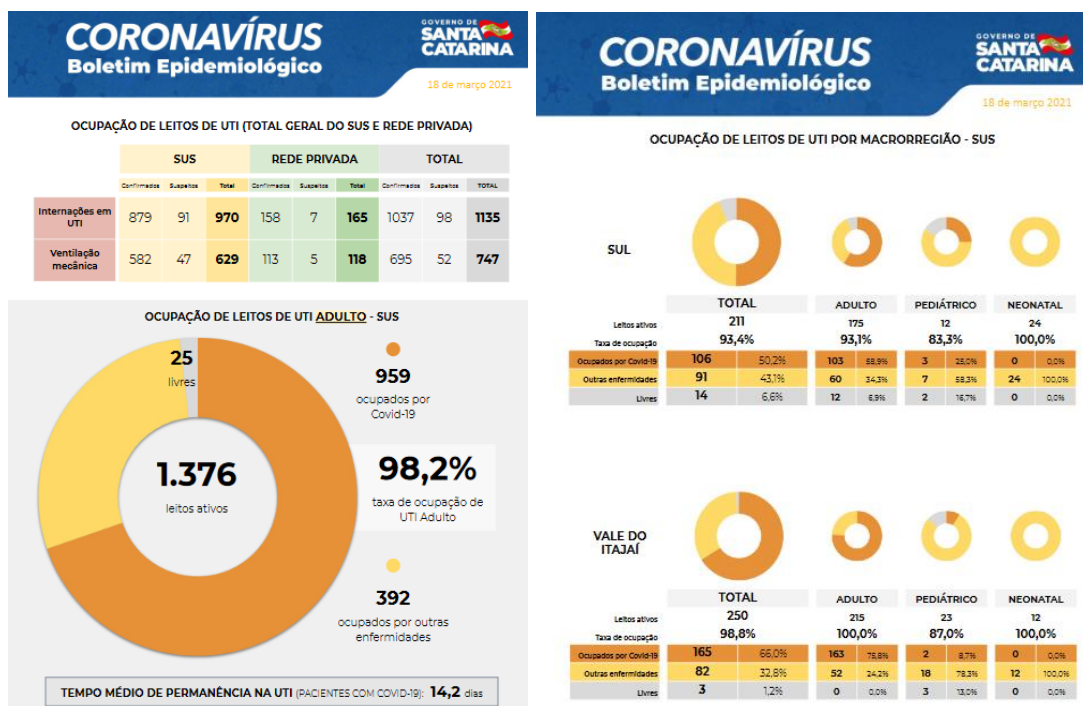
CORONAVÍRUS
Boletim Epidemiológico

GOVERNO DE SANTA CATARINA

18 de março 2021

OCUPAÇÃO DE LEITOS DE UTI (TOTAL GERAL DO SUS E REDE PRIVADA)

| | SUS | | | REDE PRIVADA | | | TOTAL | | |
|---|---|---|---|---|---|---|---|---|---|
| | Confirmados | Suspeitos | Total | Confirmados | Suspeitos | Total | Confirmados | Suspeitos | TOTAL |
| Internações em UTI | 879 | 91 | 970 | 158 | 7 | 165 | 1037 | 98 | 1135 |
| Ventilação mecânica | 582 | 47 | 629 | 113 | 5 | 118 | 695 | 52 | 747 |

OCUPAÇÃO DE LEITOS DE UTI ADULTO - SUS

25
livres

959
ocupados por Covid-19

1.376
leitos ativos

98,2%
taxa de ocupação de UTI Adulto

392
ocupados por outras enfermidades

TEMPO MÉDIO DE PERMANÊNCIA NA UTI (PACIENTES COM COVID-19): 14,2 dias

CORONAVÍRUS
Boletim Epidemiológico

GOVERNO DE SANTA CATARINA

18 de março 2021

OCUPAÇÃO DE LEITOS DE UTI POR MACRORREGIÃO - SUS

SUL

| | TOTAL | | ADULTO | | PEDIÁTRICO | | NEONATAL | |
|---|---|---|---|---|---|---|---|---|
| Leitos ativos | 211 | | 175 | | 12 | | 24 | |
| Taxa de ocupação | 93,4% | | 93,1% | | 83,3% | | 100,0% | |
| Ocupados por Covid-19 | 106 | 50,2% | 103 | 58,9% | 3 | 25,0% | 0 | 0,0% |
| Outras enfermidades | 91 | 43,1% | 60 | 34,3% | 7 | 58,3% | 24 | 100,0% |
| Livres | 14 | 6,6% | 12 | 6,9% | 2 | 16,7% | 0 | 0,0% |

VALE DO ITAJAÍ

| | TOTAL | | ADULTO | | PEDIÁTRICO | | NEONATAL | |
|---|---|---|---|---|---|---|---|---|
| Leitos ativos | 250 | | 215 | | 23 | | 12 | |
| Taxa de ocupação | 98,8% | | 100,0% | | 87,0% | | 100,0% | |
| Ocupados por Covid-19 | 165 | 66,0% | 163 | 75,8% | 2 | 8,7% | 0 | 0,0% |
| Outras enfermidades | 82 | 32,8% | 52 | 24,2% | 18 | 78,3% | 12 | 100,0% |
| Livres | 3 | 1,2% | 0 | 0,0% | 3 | 13,0% | 0 | 0,0% |